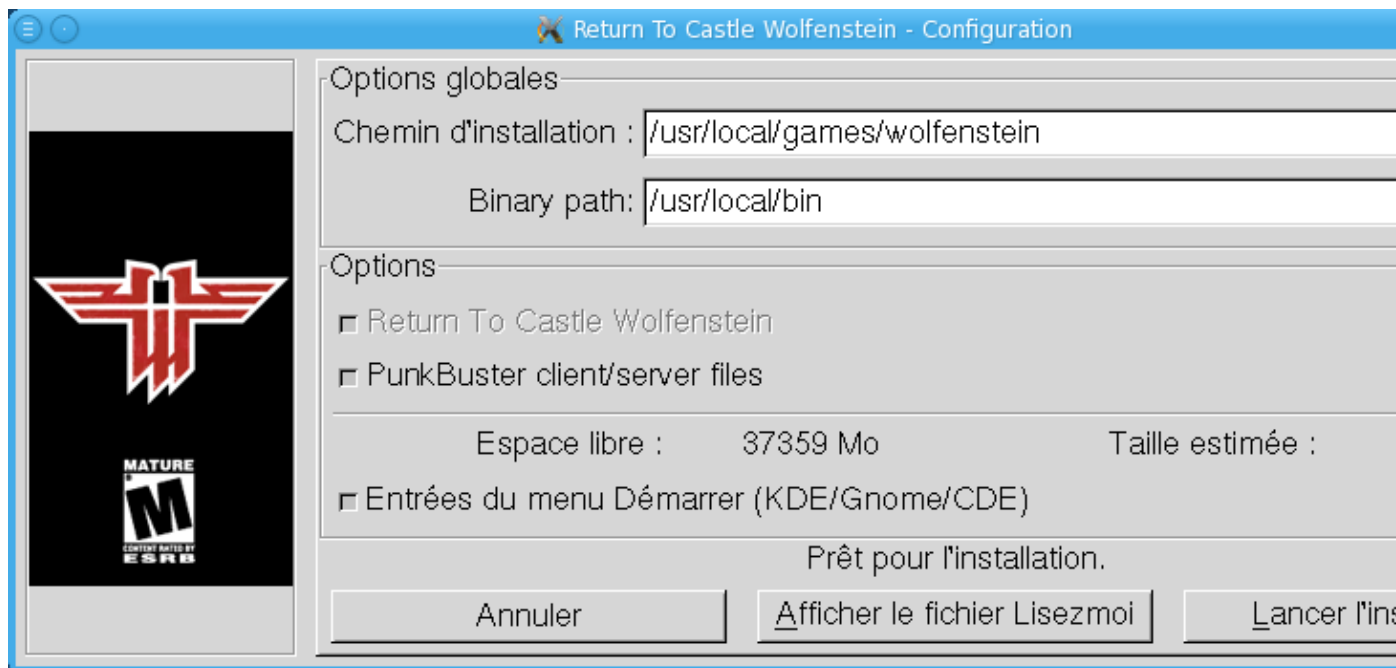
Return To Castle Wolfenstein - Configuration

MATURE
M
CONTENT RATED BY
ESRB

Options globales
Chemin d'installation : /usr/local/games/wolfenstein
Binary path: /usr/local/bin

Options
Return To Castle Wolfenstein
PunkBuster client/server files

Espace libre : 37359 Mo Taille estimée :

Entrées du menu Démarrer (KDE/Gnome/CDE)

Prêt pour l'installation.

Annuler
Afficher le fichier Lisezmoi
Lancer l'ins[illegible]